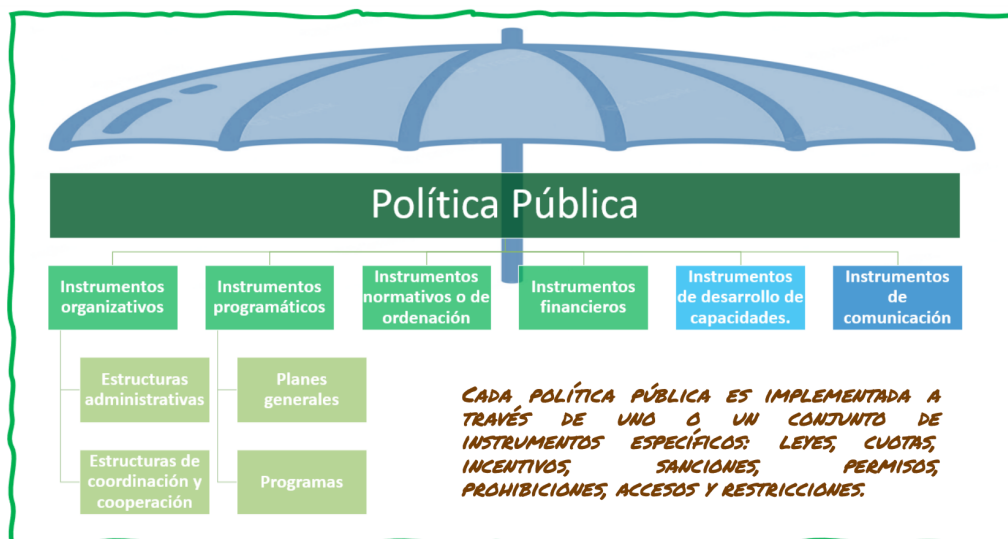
Política Pública

Instrumentos organizativos

Instrumentos programáticos

Instrumentos normativos o de ordenación

Instrumentos financieros

Instrumentos de desarrollo de capacidades.

Instrumentos de comunicación

Estructuras administrativas

Estructuras de coordinación y cooperación

Planes generales

Programas

Cada política pública es implementada a través de uno o un conjunto de instrumentos específicos: leyes, cuotas, incentivos, sanciones, permisos, prohibiciones, accesos y restricciones.